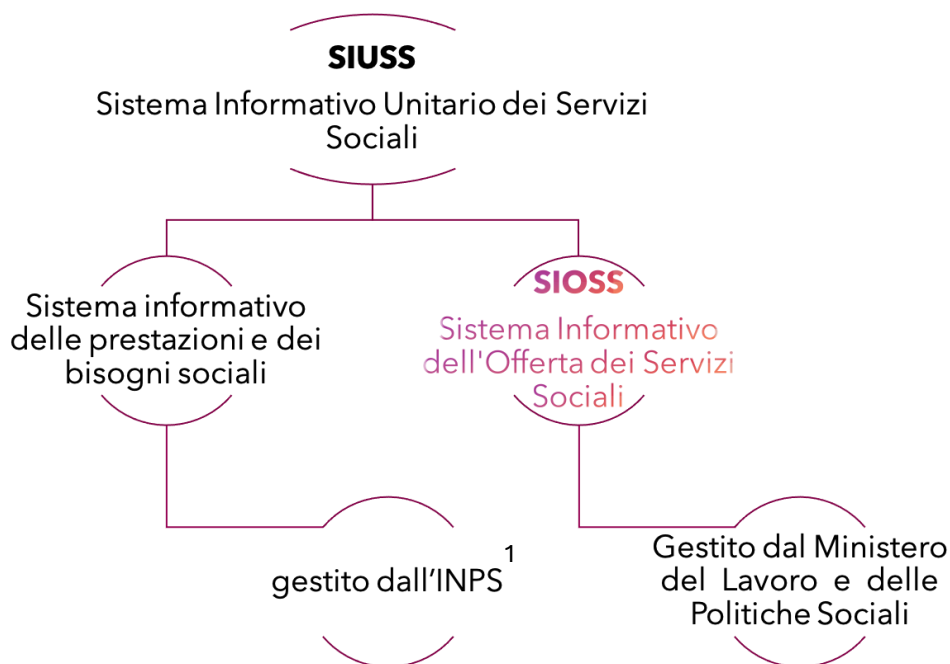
SIUSS
Sistema Informativo Unitario dei Servizi Sociali

Sistema informativo delle prestazioni e dei bisogni sociali

gestito dall’INPS $^1$

SIOSS
Sistema Informativo dell'Offerta dei Servizi Sociali

Gestito dal Ministero del Lavoro e delle Politiche Sociali